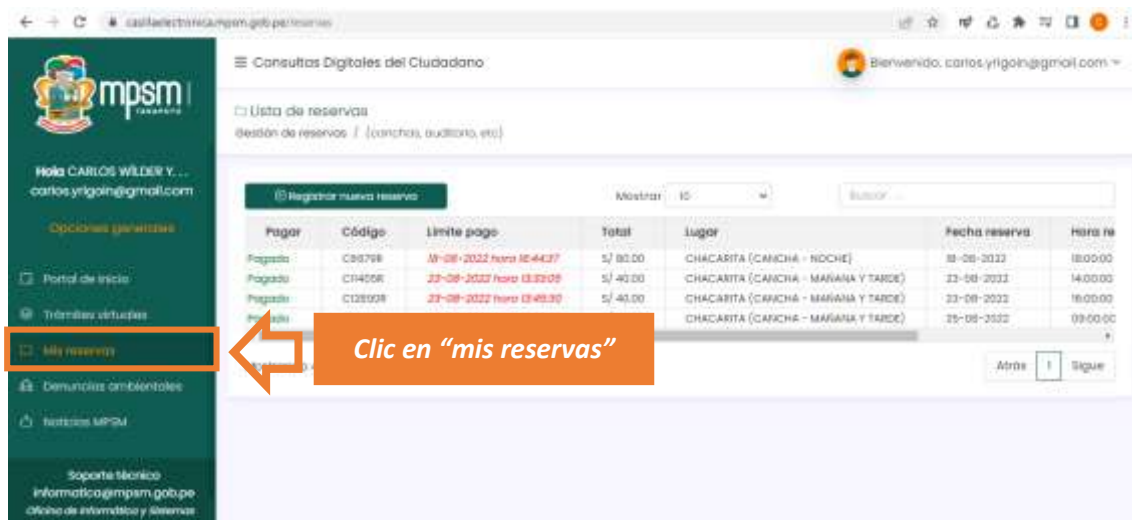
casillaelectronica.mpsm.gob.pe/reservas

mpsm TARAPOTO

Hola CARLOS WILDER Y. ...
carlos.yrigoin@gmail.com

Opciones generales

Portal de inicio

Trámites virtuales

Mis reservas

Denuncias ambientales

Noticias MPSM

Soporte técnico
informatica@mpsm.gob.pe
Oficina de Informática y Sistemas

≡ Consultas Digitales del Ciudadano

Bienvenido, carlos.yrigoin@gmail.com

Lista de reservas
Gestión de reservas / (canchas, auditorio, etc)

Registrar nueva reserva

Mostrar 10

Buscar ...

| Pagar | Código | Limite pago | Total | Lugar | Fecha reserva | Hora re |
|---|---|---|---|---|---|---|
| Pagado | C86798 | 18-08-2022 hora 16:44:37 | S/ 80.00 | CHACARITA (CANCHA - NOCHE) | 18-08-2022 | 18:00:00 |
| Pagado | C11405R | 22-08-2022 hora 13:33:05 | S/ 40.00 | CHACARITA (CANCHA - MAÑANA Y TARDE) | 23-08-2022 | 14:00:00 |
| Pagado | C128008 | 23-08-2022 hora 13:45:30 | S/ 40.00 | CHACARITA (CANCHA - MAÑANA Y TARDE) | 23-08-2022 | 16:00:00 |
| Pagado | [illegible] | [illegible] | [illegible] | CHACARITA (CANCHA - MAÑANA Y TARDE) | 25-08-2022 | 09:00:00 |

Clic en "mis reservas"

Atrás 1 Sigue